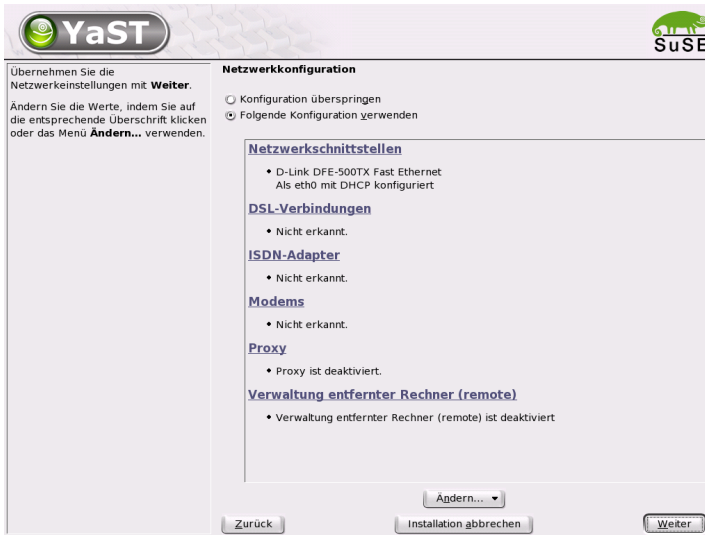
YaST

SuSE

Übernehmen Sie die Netzwerkeinstellungen mit **Weiter**.

Ändern Sie die Werte, indem Sie auf die entsprechende Überschrift klicken oder das Menü **Ändern...** verwenden.

**Netzwerkkonfiguration**

Konfiguration überspringen

Folgende Konfiguration verwenden

**Netzwerkschnittstellen**

• D-Link DFE-500TX Fast Ethernet
Als eth0 mit DHCP konfiguriert

**DSL-Verbindungen**

• Nicht erkannt.

**ISDN-Adapter**

• Nicht erkannt.

**Modems**

• Nicht erkannt.

**Proxy**

• Proxy ist deaktiviert.

**Verwaltung entfernter Rechner (remote)**

• Verwaltung entfernter Rechner (remote) ist deaktiviert

Ändern...

Zurück

Installation abbrechen

Weiter